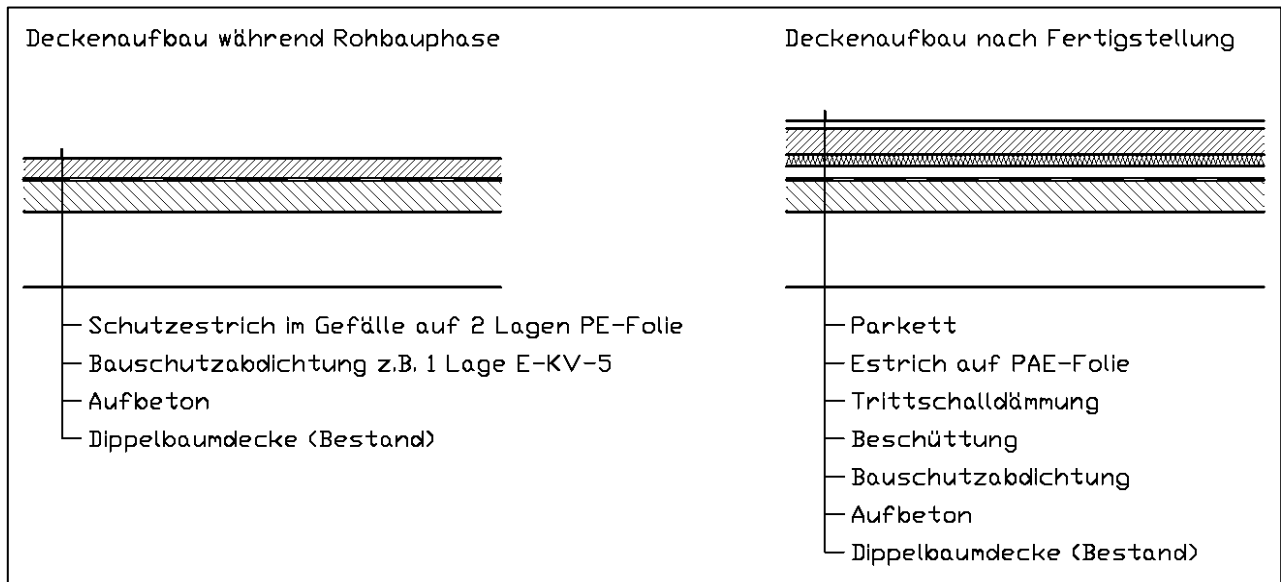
Deckenaufbau während Rohbauphase

Schutzestrich im Gefälle auf 2 Lagen PE-Folie
Bauschutzabdichtung z.B. 1 Lage E-KV-5
Aufbeton
Dippelbaumdecke (Bestand)

Deckenaufbau nach Fertigstellung

Parkett
Estrich auf PAE-Folie
Trittschalldämmung
Beschüttung
Bauschutzabdichtung
Aufbeton
Dippelbaumdecke (Bestand)